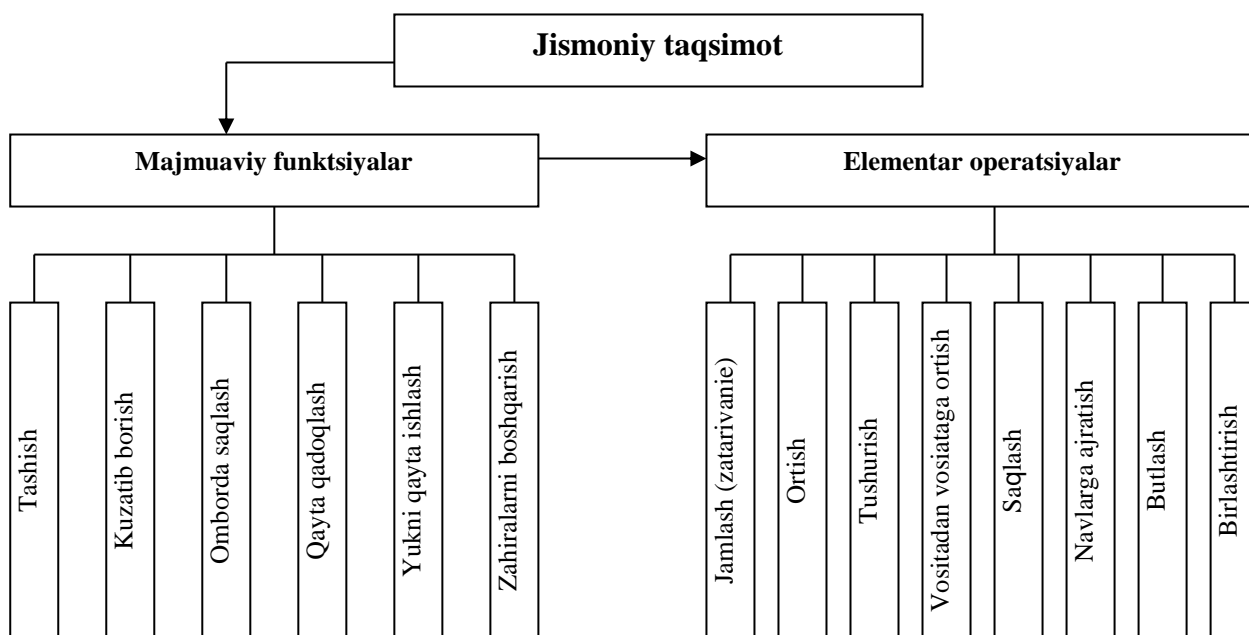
Jismoniy taqsimot

Majmuaviy funktsiyalar

Elementar operatsiyalar

Tashish

Kuzatib borish

Omborda saqlash

Qayta qadoqlash

Yukni qayta ishlash

Zahiralarni boshqarish

Jamlash (zatarivanie)

Ortish

Tushurish

Vositadan vosiataga ortish

Saqlash

Navlarga ajratish

Butlash

Birlashtirish